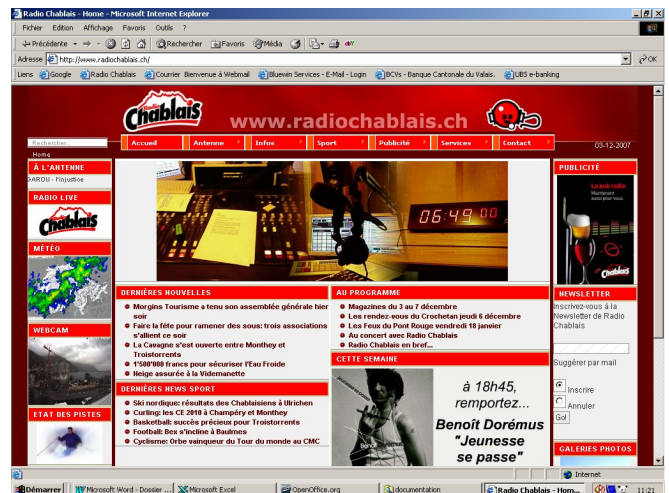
Radio Chablais - Home - Microsoft Internet Explorer

Fichier Edition Affichage Favoris Outils ?

Précédente Rechercher Favoris Média

Adresse http://www.radiochablais.ch/ OK

Liens Google Radio Chablais Courrier Bienvenue à Webmail Bluewin Services - E-Mail - Login BCVs - Banque Cantonale du Valais. UBS e-banking

Chablais www.radiochablais.ch

Rechercher...

Accueil Antenne Infos Sport Publicité Services Contact

03-12-2007

Home

À L'ANTENNE
SAROU - l'injustice

RADIO LIVE
Chablais

MÉTÉO

WEBCAM

ETAT DES PISTES

06:49 00

DERNIÈRES NOUVELLES
Morgins Tourisme a tenu son assemblée générale hier soir
Faire la fête pour ramener des sous: trois associations s'allient ce soir
La Cavagne s'est ouverte entre Monthey et Troistorrents
1'500'000 francs pour sécuriser l'Eau Froide
Neige assurée à la Videmanette

DERNIÈRES NEWS SPORT
Ski nordique: résultats des Chablaisiens à Ulrichen
Curling: les CE 2010 à Champéry et Monthey
Basketball: succès précieux pour Troistorrents
Football: Bex s'incline à Baulmes
Cyclisme: Orbe vainqueur du Tour du monde au CMC

AU PROGRAMME
Magazines du 3 au 7 décembre
Les rendez-vous du Crochetan jeudi 6 décembre
Les Feux du Pont Rouge vendredi 18 janvier
Au concert avec Radio Chablais
Radio Chablais en bref...

CETTE SEMAINE
à 18h45, remportez...
Benoît Dorémus
"Jeunesse se passe"

PUBLICITÉ
La pub radio
Chablais

NEWSLETTER
Inscrivez-vous à la Newsletter de Radio Chablais
Suggérer par mail
Inscrire
Annuler
Go!

GALERIES PHOTOS

Internet

Démarrer Microsoft Word - Dossier ... Microsoft Excel OpenOffice.org documentation Radio Chablais - Hom... 11:21